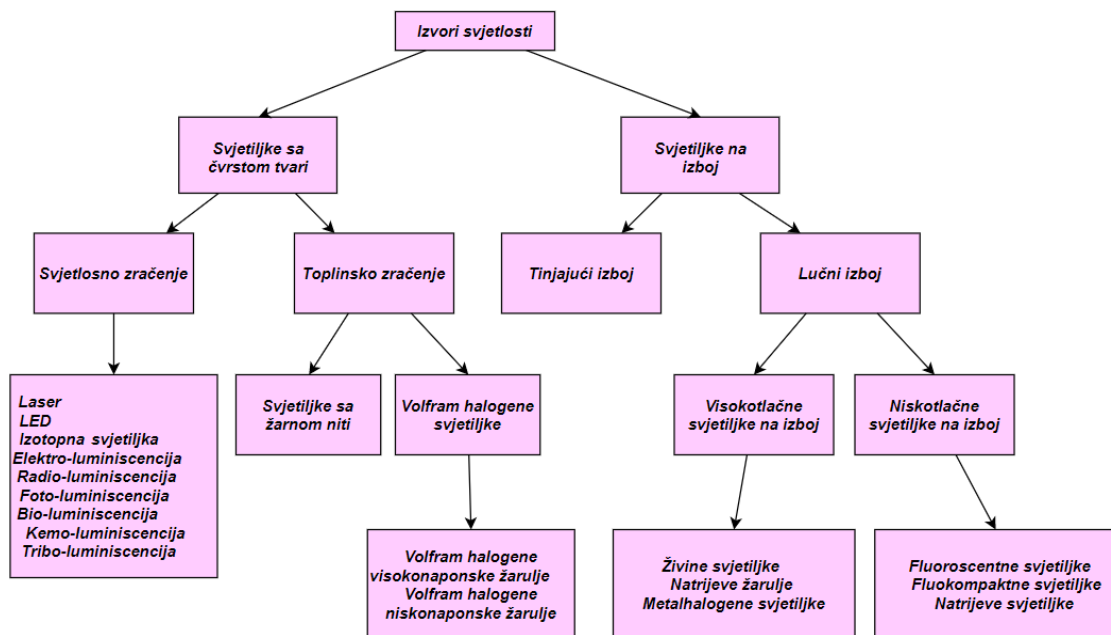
Izvori svjetlosti

Svjetiljke sa čvrstom tvari

Svjetiljke na izboj

Svjetlosno zračenje

Toplinsko zračenje

Tinjajući izboj

Lučni izboj

Laser
LED
Izotopna svjetiljka
Elektro-luminiscencija
Radio-luminiscencija
Foto-luminiscencija
Bio-luminiscencija
Kemo-luminiscencija
Tribo-luminiscencija

Svjetiljke sa žarnom niti

Volfram halogene svjetiljke

Visokotlačne svjetiljke na izboj

Niskotlačne svjetiljke na izboj

Volfram halogene visokonaponske žarulje
Volfram halogene niskonaponske žarulje

Živine svjetiljke
Natrijeve žarulje
Metalhalogene svjetiljke

Fluoroscentne svjetiljke
Fluokompaktne svjetiljke
Natrijeve svjetiljke